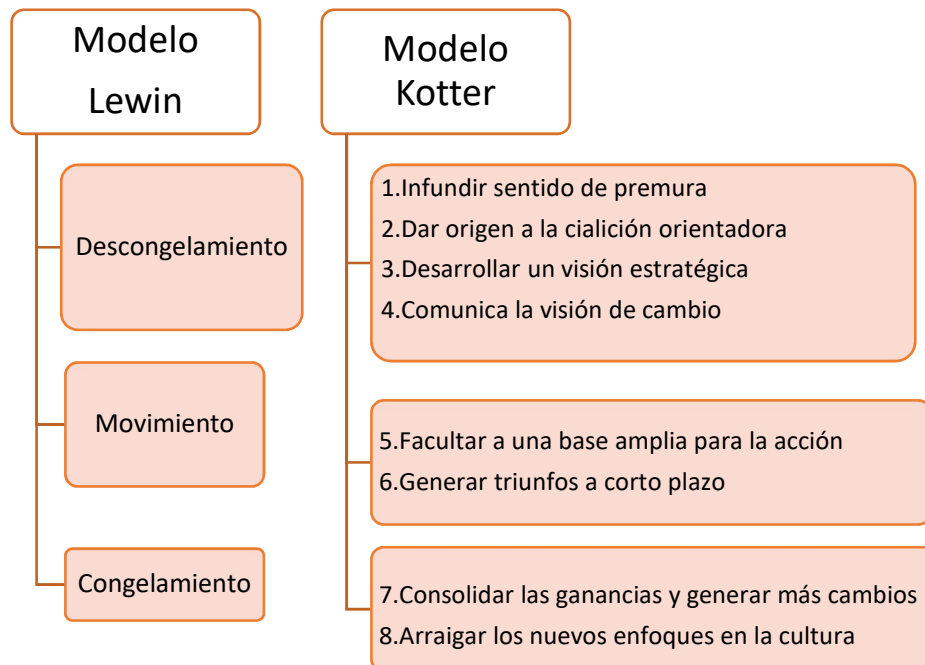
Modelo Lewin

Descongelamiento

Movimiento

Congelamiento

Modelo Kotter

1.Infundir sentido de premura
2.Dar origen a la cialición orientadora
3.Desarrollar un visión estratégica
4.Comunica la visión de cambio

5.Facultar a una base amplia para la acción
6.Generar triunfos a corto plazo

7.Consolidar las ganancias y generar más cambios
8.Arraigar los nuevos enfoques en la cultura